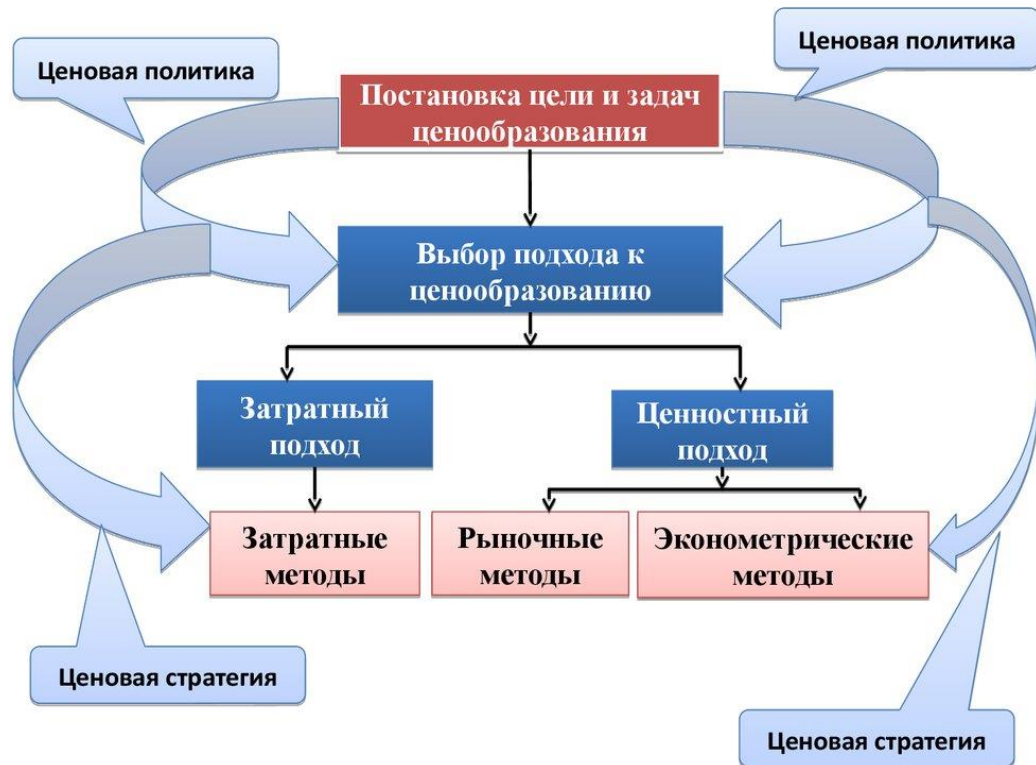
Ценовая политика

Ценовая политика

Постановка цели и задач ценообразования

Выбор подхода к ценообразованию

Затратный подход

Ценностный подход

Затратные методы

Рыночные методы

Эконометрические методы

Ценовая стратегия

Ценовая стратегия